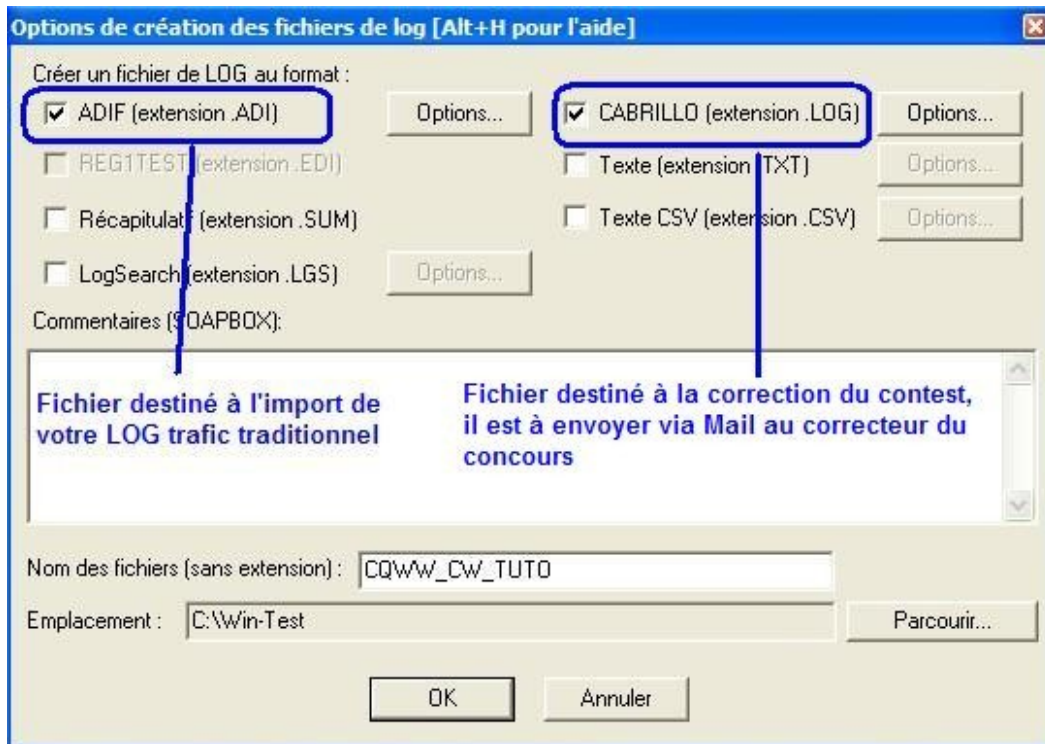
Options de création des fichiers de log [Alt+H pour l'aide]

Créer un fichier de LOG au format :

ADIF (extension .ADI)

Options...

CABRILLO (extension .LOG)

Options...

REG1TEST (extension .EDI)

Texte (extension .TXT)

Options...

Récapitulatif (extension .SUM)

Texte CSV (extension .CSV)

Options...

LogSearch (extension .LGS)

Options...

Commentaires (SOAPBOX):

Fichier destiné à l'import de votre LOG trafic traditionnel

Fichier destiné à la correction du contest, il est à envoyer via Mail au correcteur du concours

Nom des fichiers (sans extension) : CQWW_CW_TUTO

Emplacement : C:\Win-Test

Parcourir...

OK

Annuler